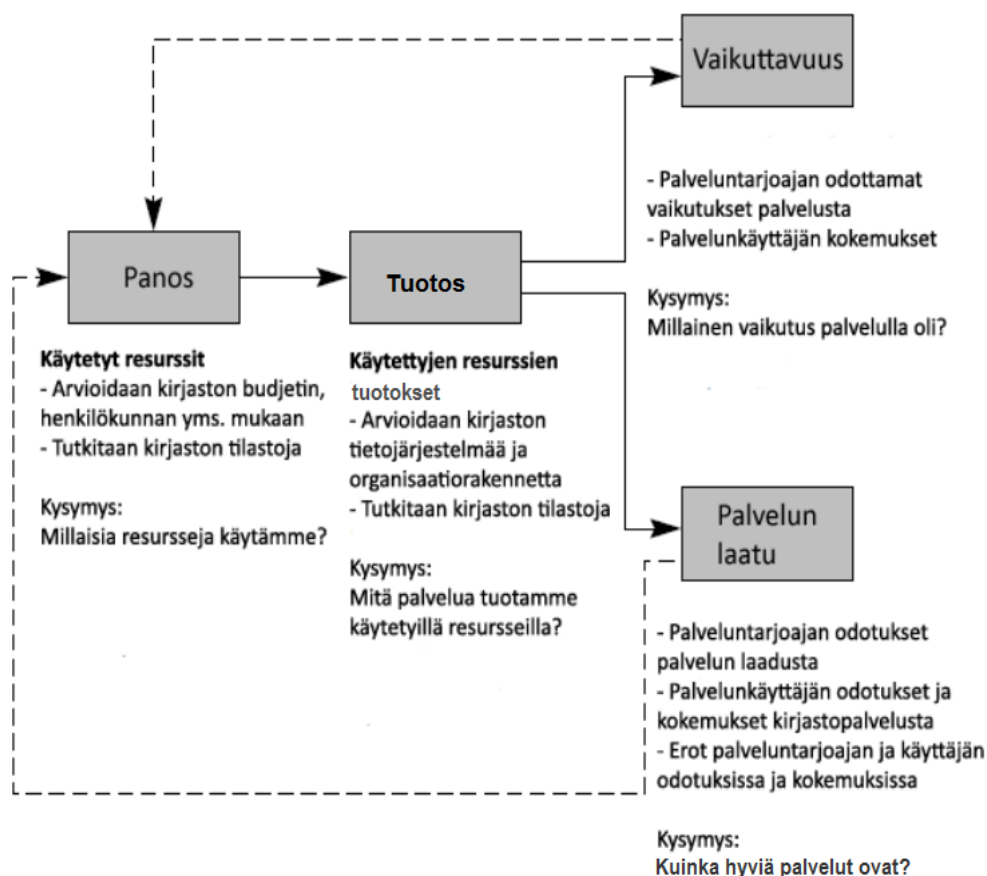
Vaikuttavuus

- Palveluntarjoajan odottamat vaikutukset palvelusta
- Palvelunkäyttäjän kokemukset

Kysymys:
Millainen vaikutus palvelulla oli?

Panos

Käytetyt resurssit
- Arvioidaan kirjaston budjetin, henkilökunnan yms. mukaan
- Tutkitaan kirjaston tilastoja

Kysymys:
Millaisia resursseja käytämme?

Tuotos

Käytettyjen resurssien tuotokset
- Arvioidaan kirjaston tietojärjestelmää ja organisaatiorakennetta
- Tutkitaan kirjaston tilastoja

Kysymys:
Mitä palvelua tuotamme käytetyillä resursseilla?

Palvelun laatu

- Palveluntarjoajan odotukset palvelun laadusta
- Palvelunkäyttäjän odotukset ja kokemukset kirjastopalvelusta
- Erot palveluntarjoajan ja käyttäjän odotuksissa ja kokemuksissa

Kysymys:
Kuinka hyviä palvelut ovat?